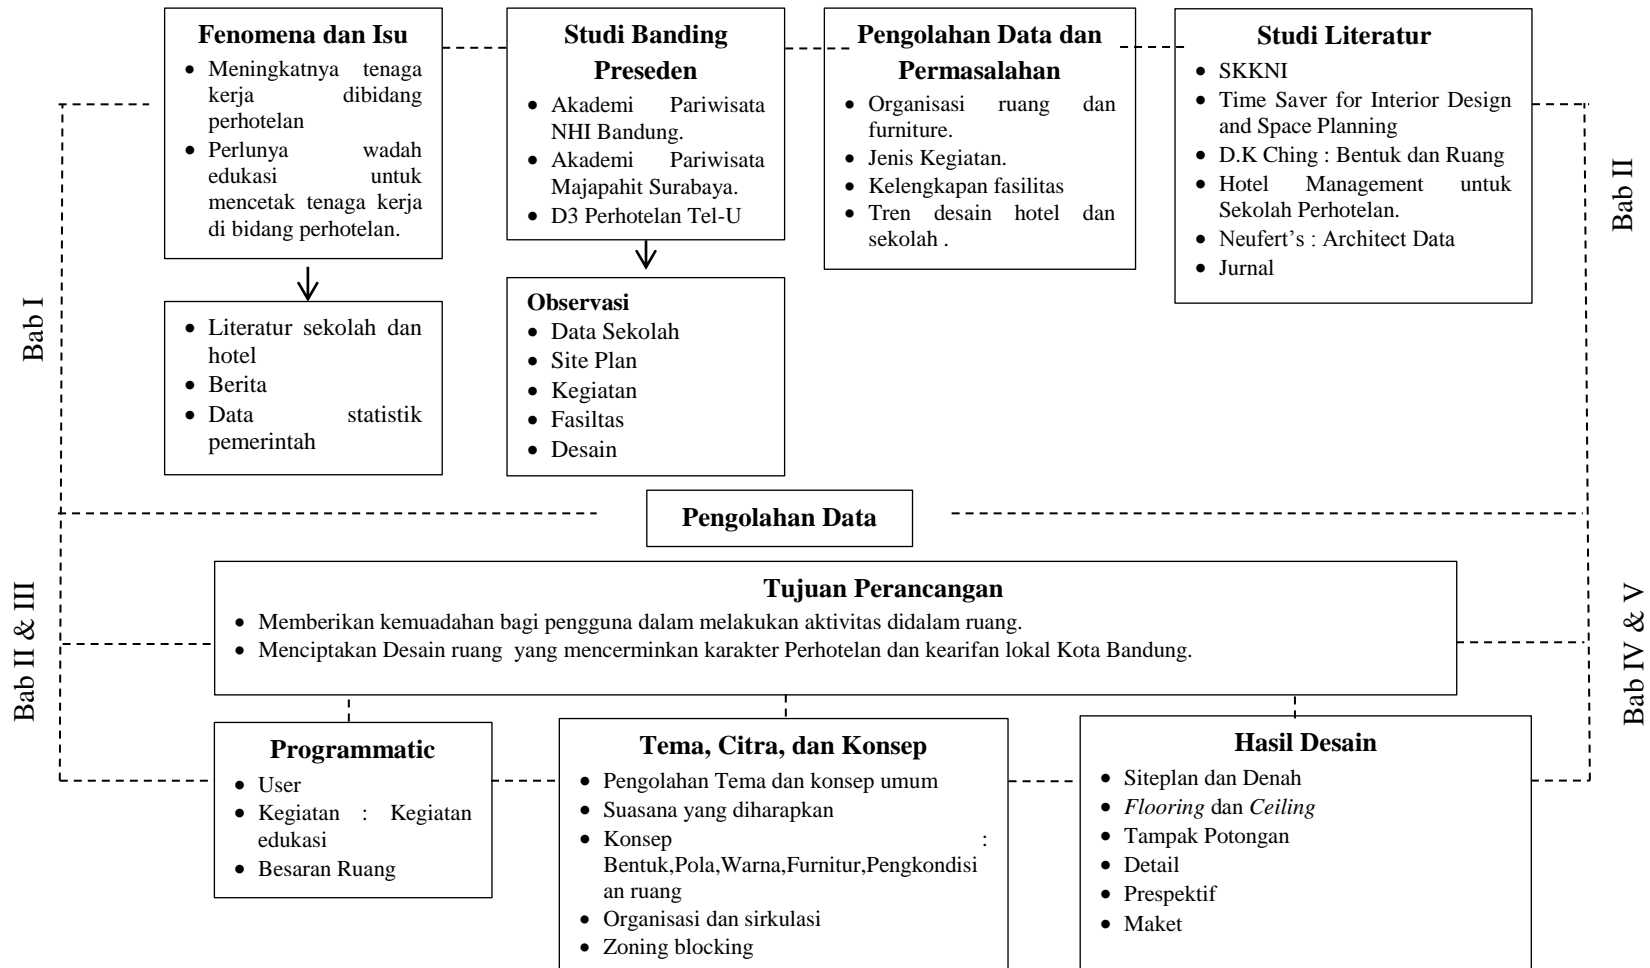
Bab I

Fenomena dan Isu
- Meningkatnya tenaga kerja dibidang perhotelan
- Perlunya wadah edukasi untuk mencetak tenaga kerja di bidang perhotelan.

- Literatur sekolah dan hotel
- Berita
- Data statistik pemerintah

Studi Banding Preseden
- Akademi Pariwisata NHI Bandung.
- Akademi Pariwisata Majapahit Surabaya.
- D3 Perhotelan Tel-U

Observasi
- Data Sekolah
- Site Plan
- Kegiatan
- Fasiltas
- Desain

Pengolahan Data dan Permasalahan
- Organisasi ruang dan furniture.
- Jenis Kegiatan.
- Kelengkapan fasilitas
- Tren desain hotel dan sekolah .

Studi Literatur
- SKKNI
- Time Saver for Interior Design and Space Planning
- D.K Ching : Bentuk dan Ruang
- Hotel Management untuk Sekolah Perhotelan.
- Neufert's : Architect Data
- Jurnal

Bab II

Pengolahan Data

Bab II & III

Tujuan Perancangan
- Memberikan kemuadahan bagi pengguna dalam melakukan aktivitas didalam ruang.
- Menciptakan Desain ruang yang mencerminkan karakter Perhotelan dan kearifan lokal Kota Bandung.

Bab IV & V

Programmatic
- User
- Kegiatan : Kegiatan edukasi
- Besaran Ruang

Tema, Citra, dan Konsep
- Pengolahan Tema dan konsep umum
- Suasana yang diharapkan
- Konsep : Bentuk,Pola,Warna,Furnitur,Pengkondisian ruang
- Organisasi dan sirkulasi
- Zoning blocking

Hasil Desain
- Siteplan dan Denah
- *Flooring* dan *Ceiling*
- Tampak Potongan
- Detail
- Prespektif
- Maket